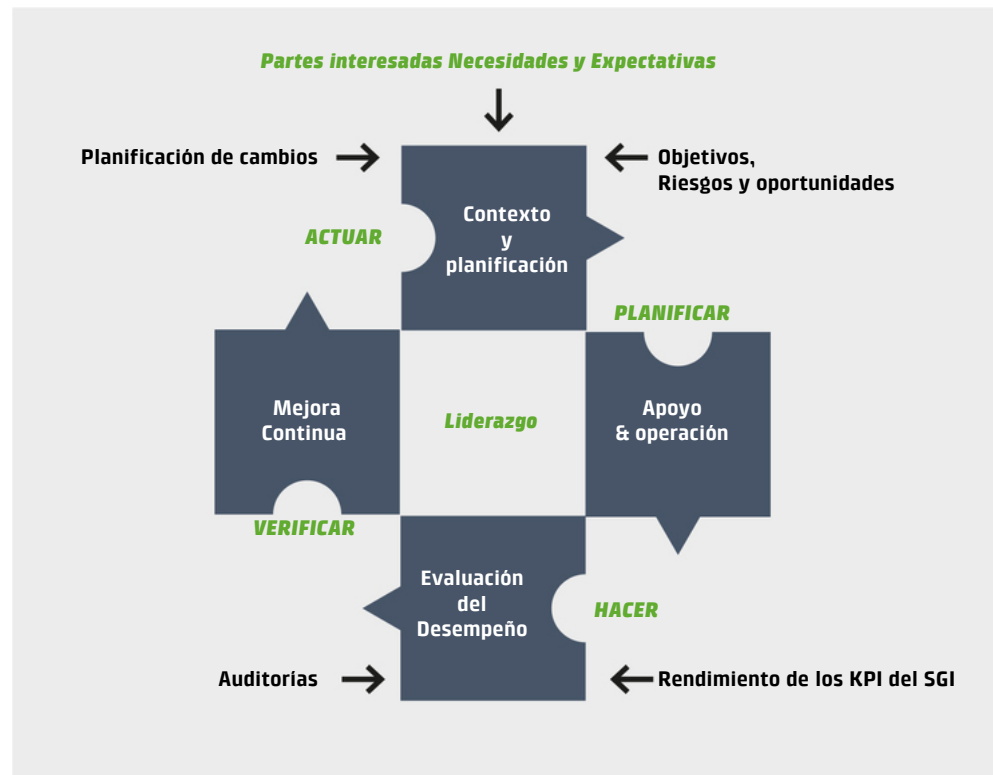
Partes interesadas Necesidades y Expectativas

Planificación de cambios

Objetivos,
Riesgos y oportunidades

ACTUAR

Contexto
y
planificación

PLANIFICAR

Mejora
Continua

Liderazgo

Apoyo
& operación

VERIFICAR

Evaluación
del
Desempeño

HACER

Auditorias

Rendimiento de los KPI del SGI